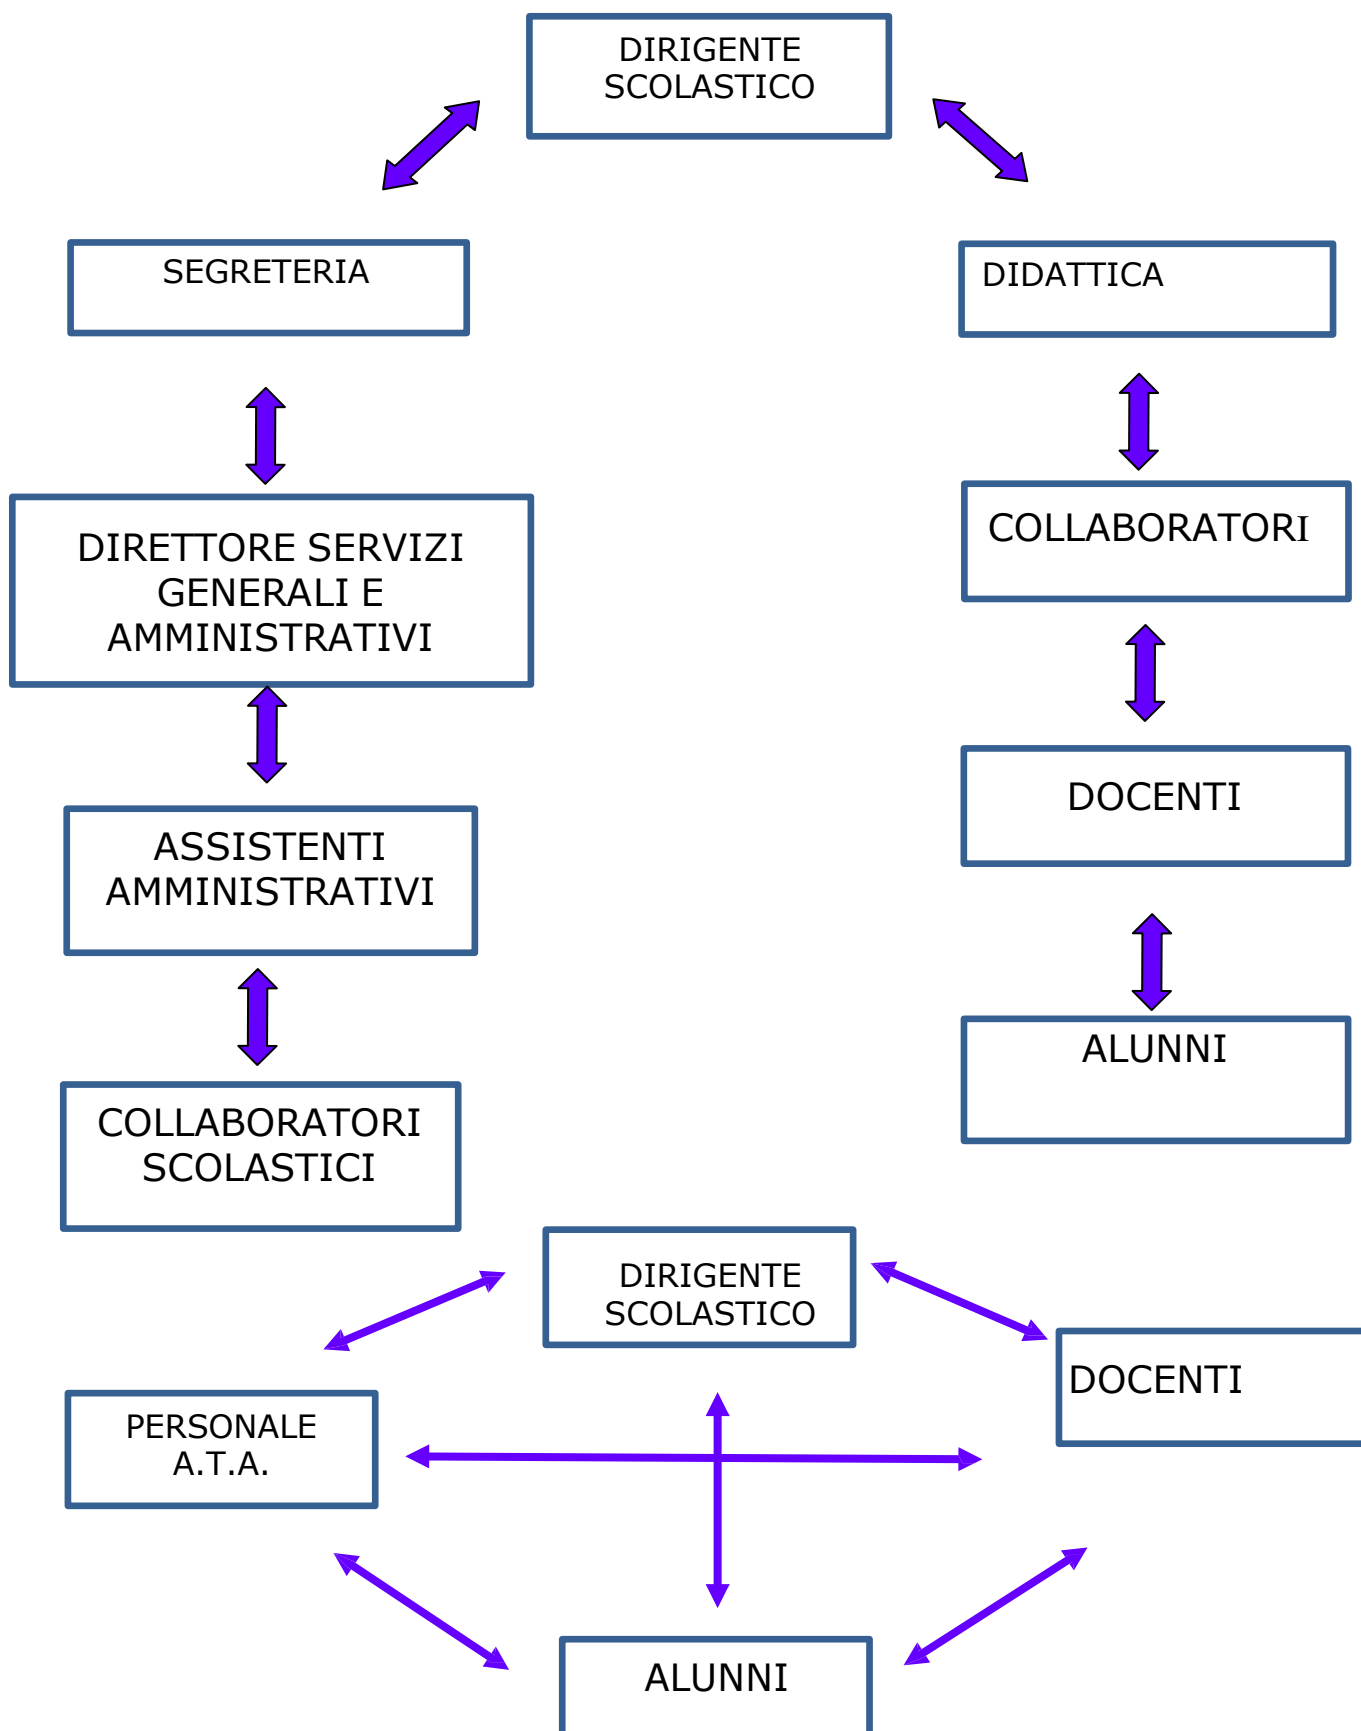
DIRIGENTE SCOLASTICO

SEGRETERIA

DIDATTICA

DIRETTORE SERVIZI GENERALI E AMMINISTRATIVI

COLLABORATORI

ASSISTENTI AMMINISTRATIVI

DOCENTI

ALUNNI

COLLABORATORI SCOLASTICI

DIRIGENTE SCOLASTICO

PERSONALE A.T.A.

DOCENTI

ALUNNI